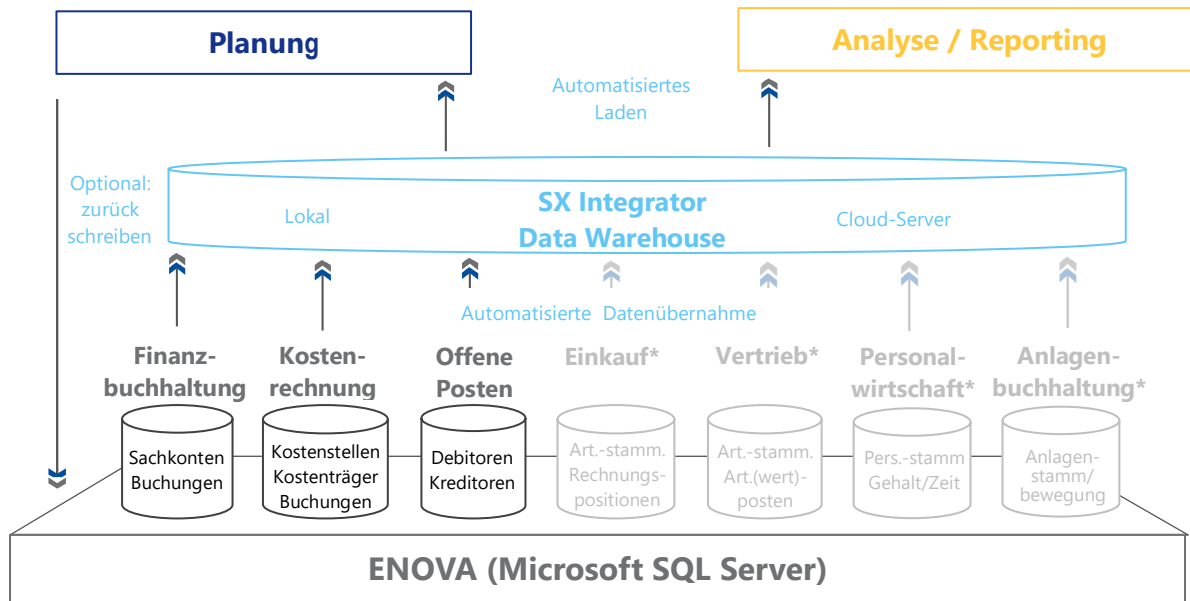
Planung

Analyse / Reporting

Automatisiertes Laden

Optional: zurück schreiben

SX Integrator
Data Warehouse

Lokal

Cloud-Server

Automatisierte Datenübernahme

Finanzbuchhaltung

Kostenrechnung

Offene Posten

Einkauf*

Vertrieb*

Personalwirtschaft*

Anlagenbuchhaltung*

Sachkonten Buchungen

Kostenstellen Kostenträger Buchungen

Debitoren Kreditoren

Art.-stamm. Rechnungspositionen

Art.-stamm. Art.(wert)-posten

Pers.-stamm Gehalt/Zeit

Anlagenstamm/ bewegung

ENOVA (Microsoft SQL Server)